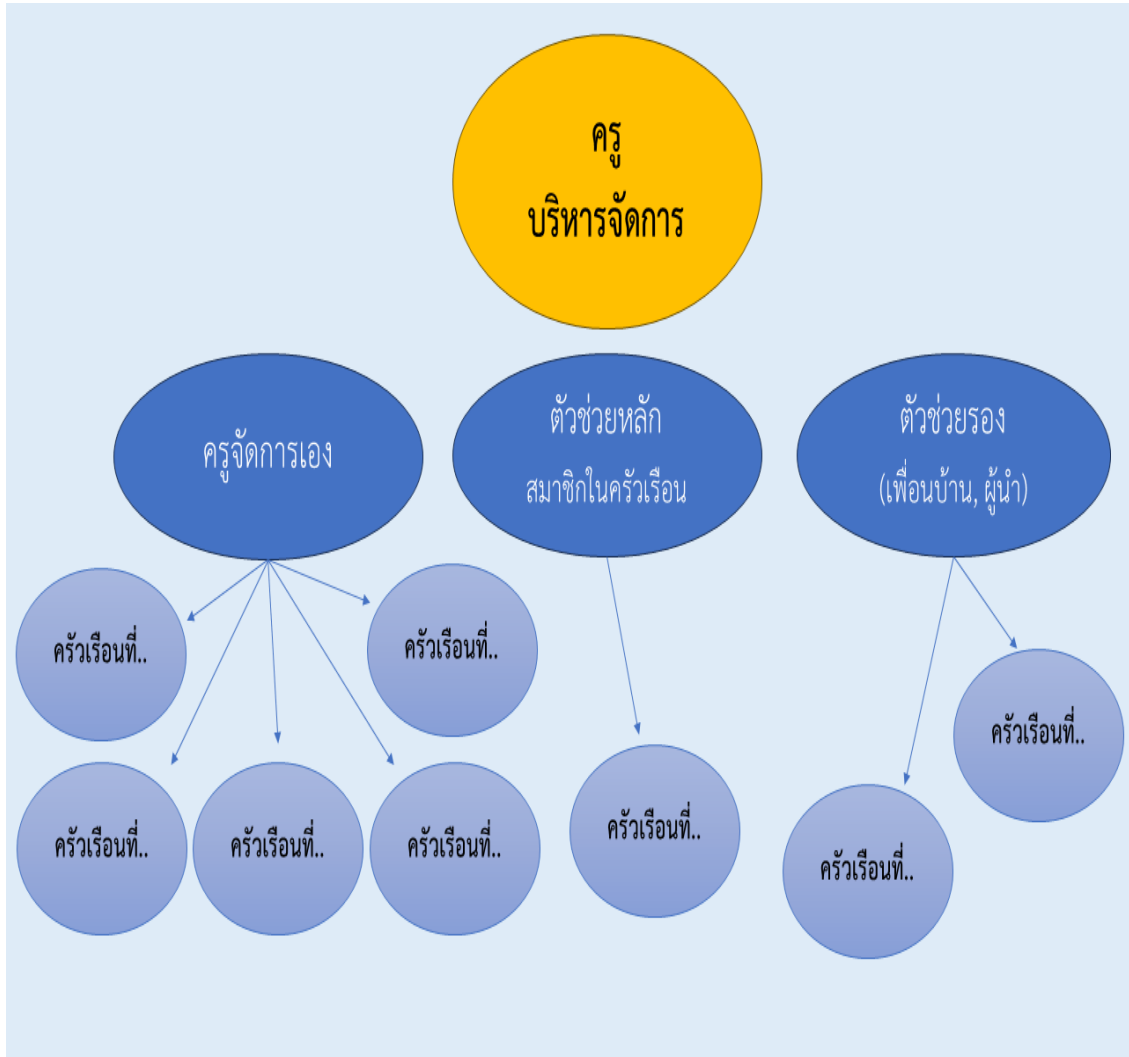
ครู
บริหารจัดการ

ครูจัดการเอง

ตัวช่วยหลัก
สมาชิกในครัวเรือน

ตัวช่วยรอง
(เพื่อนบ้าน, ผู้นำ)

ครัวเรือนที่..

ครัวเรือนที่..

ครัวเรือนที่..

ครัวเรือนที่..

ครัวเรือนที่..

ครัวเรือนที่..

ครัวเรือนที่..

ครัวเรือนที่..